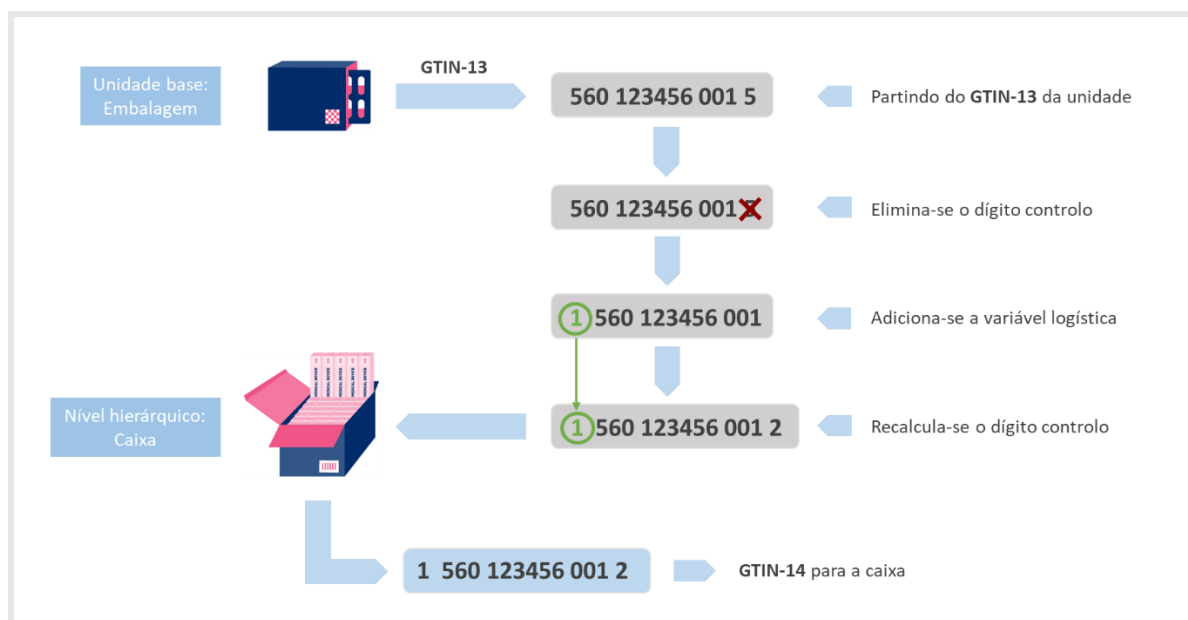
Unidade base: Embalagem

GTIN-13

560 123456 001 5

Partindo do GTIN-13 da unidade

560 123456 001 5

Elimina-se o dígito controlo

1 560 123456 001

Adiciona-se a variável logística

Nível hierárquico: Caixa

1 560 123456 001 2

Recalcula-se o dígito controlo

1 560 123456 001 2

GTIN-14 para a caixa